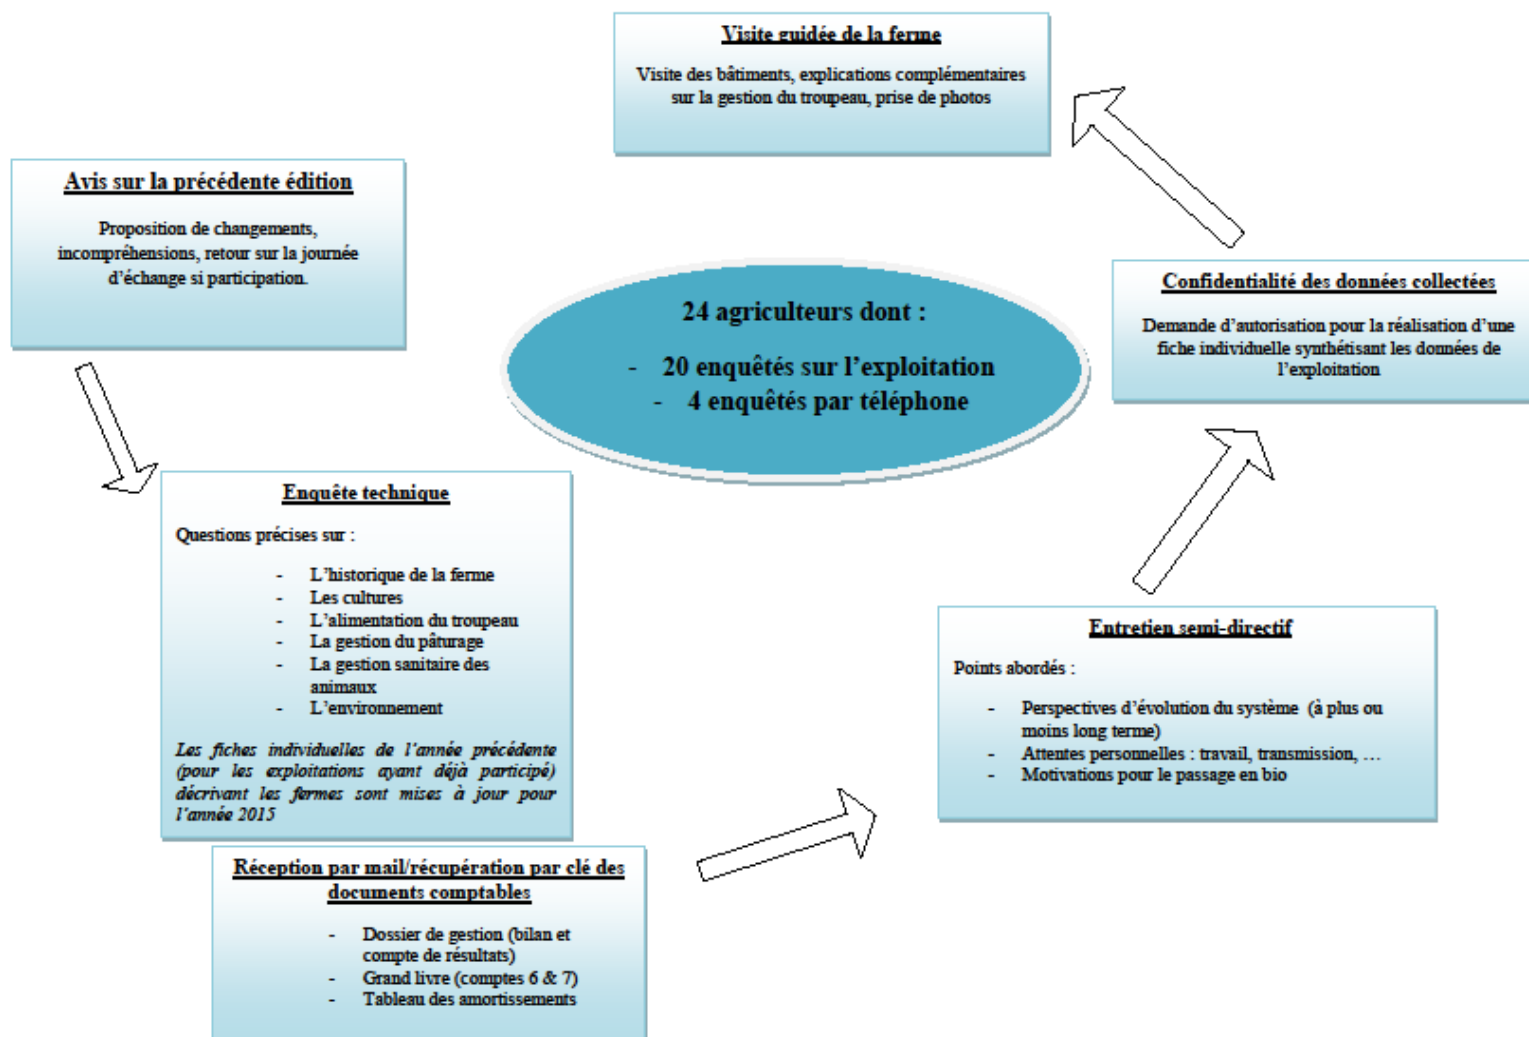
Visite guidée de la ferme

Visite des bâtiments, explications complémentaires sur la gestion du troupeau, prise de photos

Avis sur la précédente édition

Proposition de changements, incompréhensions, retour sur la journée d'échange si participation.

24 agriculteurs dont :

- 20 enquêtés sur l'exploitation
- 4 enquêtés par téléphone

Confidentialité des données collectées

Demande d'autorisation pour la réalisation d'une fiche individuelle synthétisant les données de l'exploitation

Enquête technique

Questions précises sur :

- L'historique de la ferme
- Les cultures
- L'alimentation du troupeau
- La gestion du pâturage
- La gestion sanitaire des animaux
- L'environnement

*Les fiches individuelles de l'année précédente (pour les exploitations ayant déjà participé) décrivant les fermes sont mises à jour pour l'année 2015*

Entretien semi-directif

Points abordés :

- Perspectives d'évolution du système (à plus ou moins long terme)
- Attentes personnelles : travail, transmission, …
- Motivations pour le passage en bio

Réception par mail/récupération par clé des documents comptables

- Dossier de gestion (bilan et compte de résultats)
- Grand livre (comptes 6 & 7)
- Tableau des amortissements